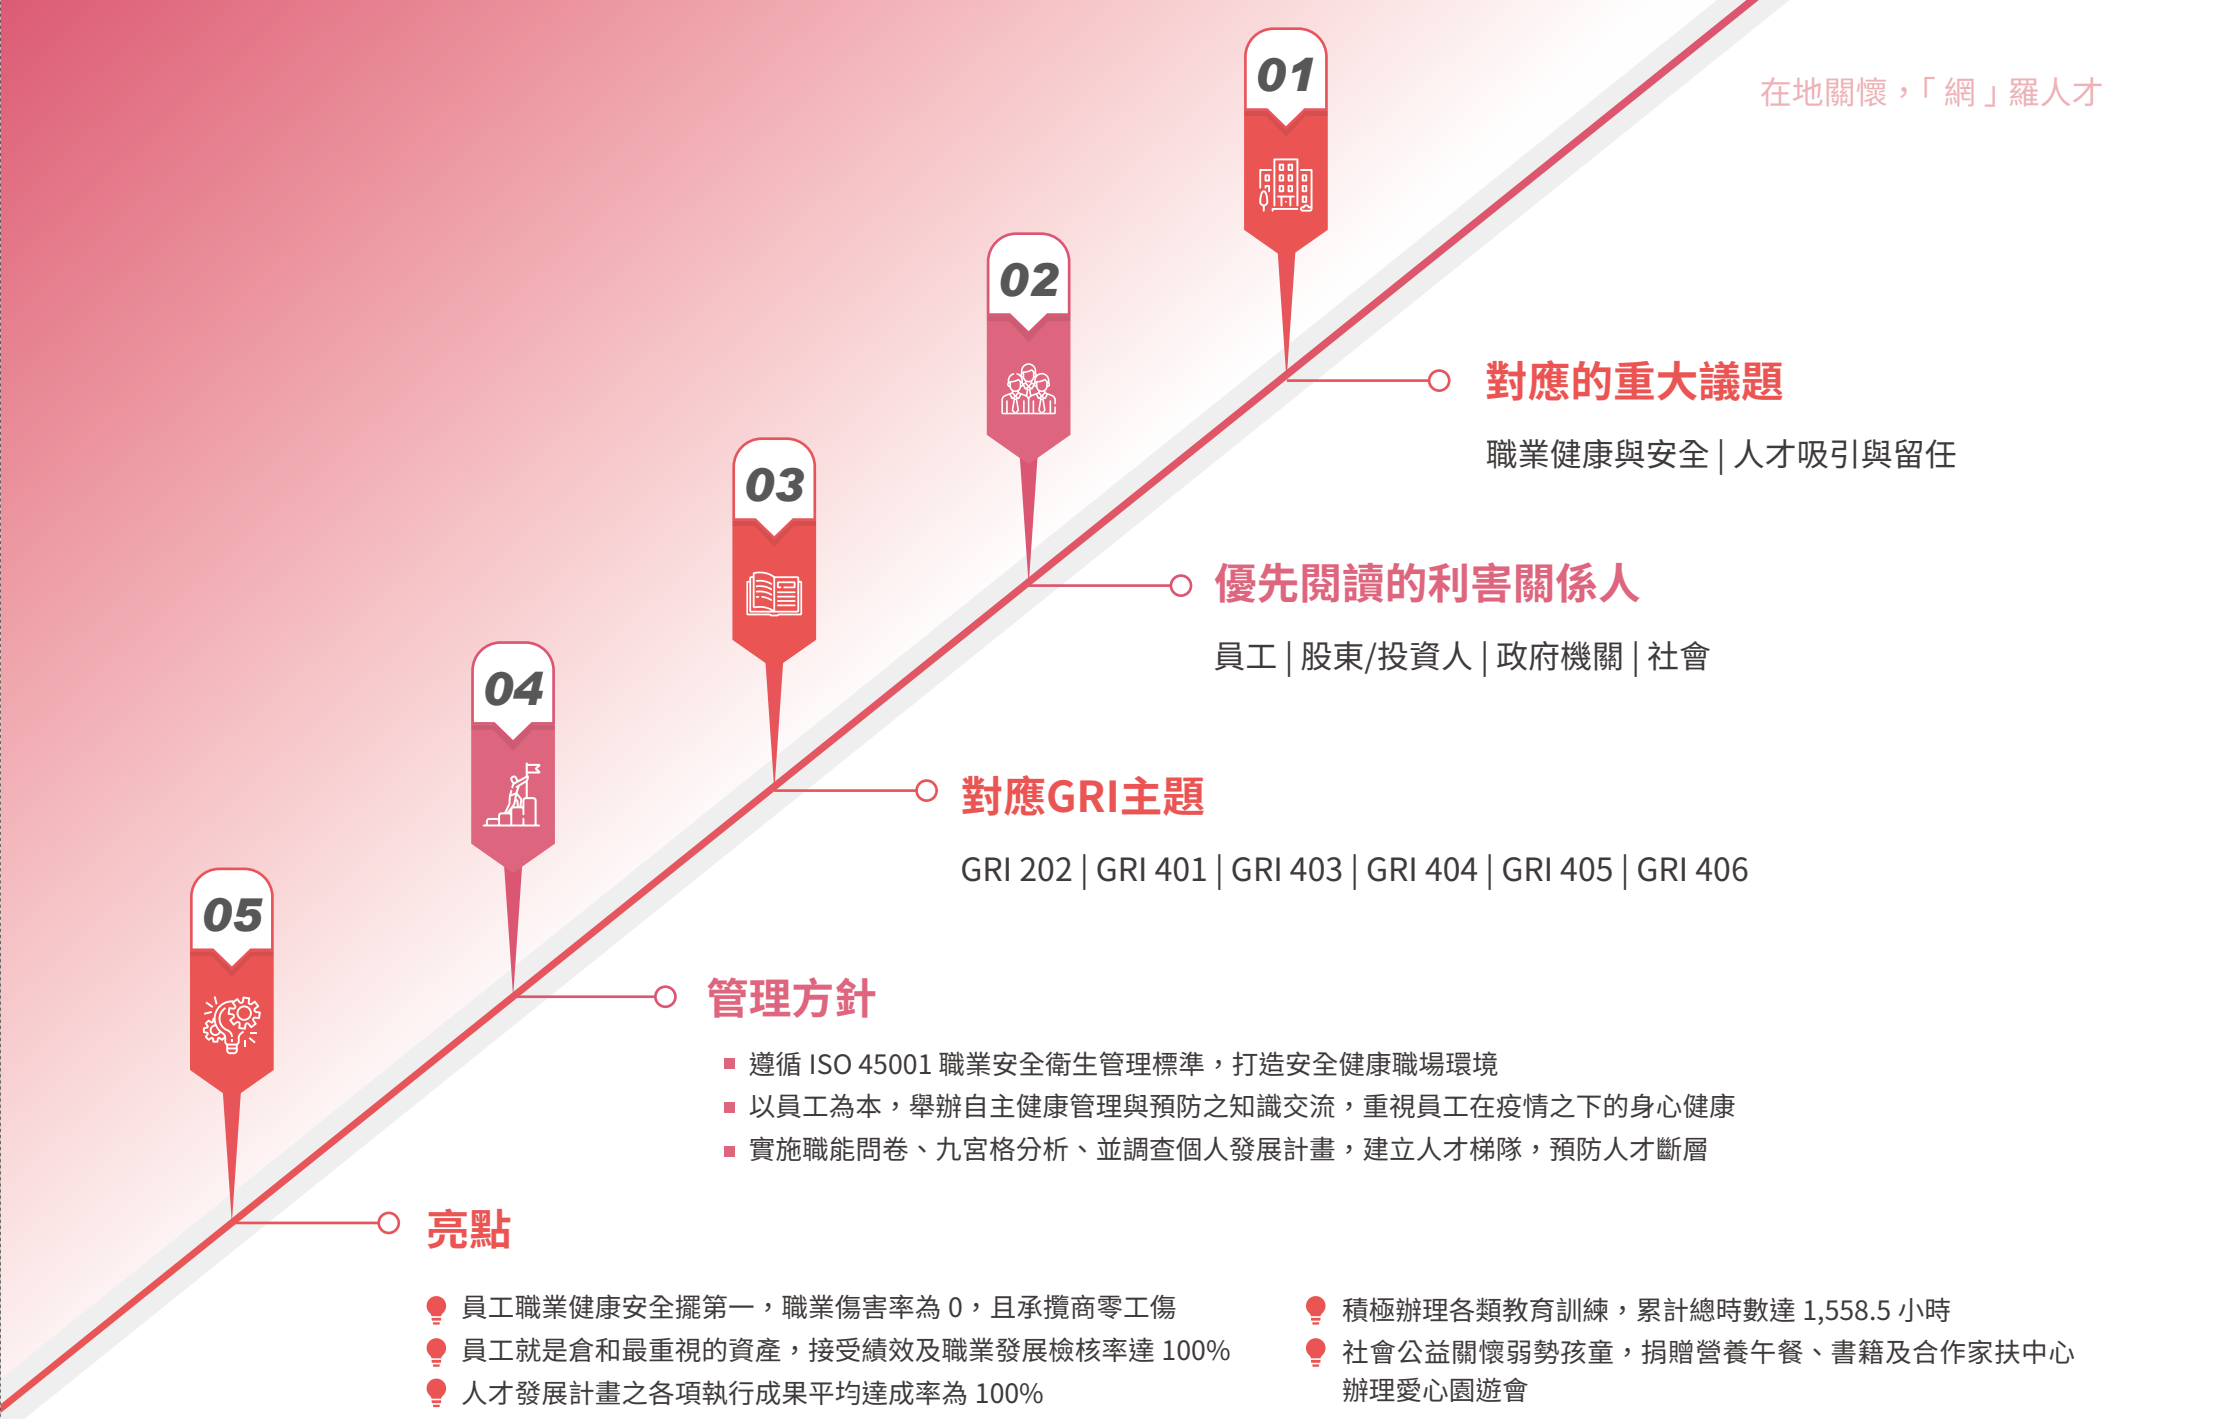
在地關懷，「網」羅人才

01

02

03

04

05

對應的重大議題

職業健康與安全 | 人才吸引與留任

優先閱讀的利害關係人

員工 | 股東/投資人 | 政府機關 | 社會

對應GRI主題

GRI 202 | GRI 401 | GRI 403 | GRI 404 | GRI 405 | GRI 406

管理方針

■ 遵循 ISO 45001 職業安全衛生管理標準，打造安全健康職場環境
■ 以員工為本，舉辦自主健康管理與預防之知識交流，重視員工在疫情之下的身心健康
■ 實施職能問卷、九宮格分析、並調查個人發展計畫，建立人才梯隊，預防人才斷層

亮點

員工職業健康安全擺第一，職業傷害率為 0，且承攬商零工傷
員工就是倉和最重視的資產，接受績效及職業發展檢核率達 100%
人才發展計畫之各項執行成果平均達成率為 100%

積極辦理各類教育訓練，累計總時數達 1,558.5 小時
社會公益關懷弱勢孩童，捐贈營養午餐、書籍及合作家扶中心辦理愛心園遊會